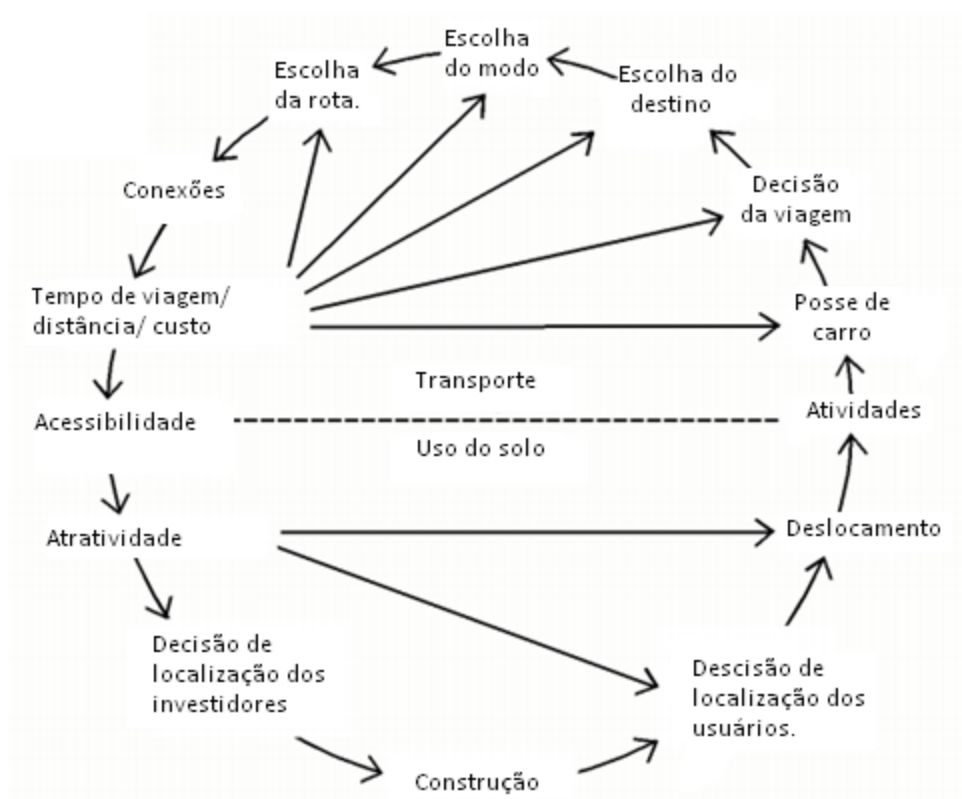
Escolha do modo

Escolha da rota.

Escolha do destino

Conexões

Decisão da viagem

Tempo de viagem/ distância/ custo

Posse de carro

Transporte

Acessibilidade

Atividades

Uso do solo

Atratividade

Deslocamento

Decisão de localização dos investidores

Descisão de localização dos usuários.

Construção